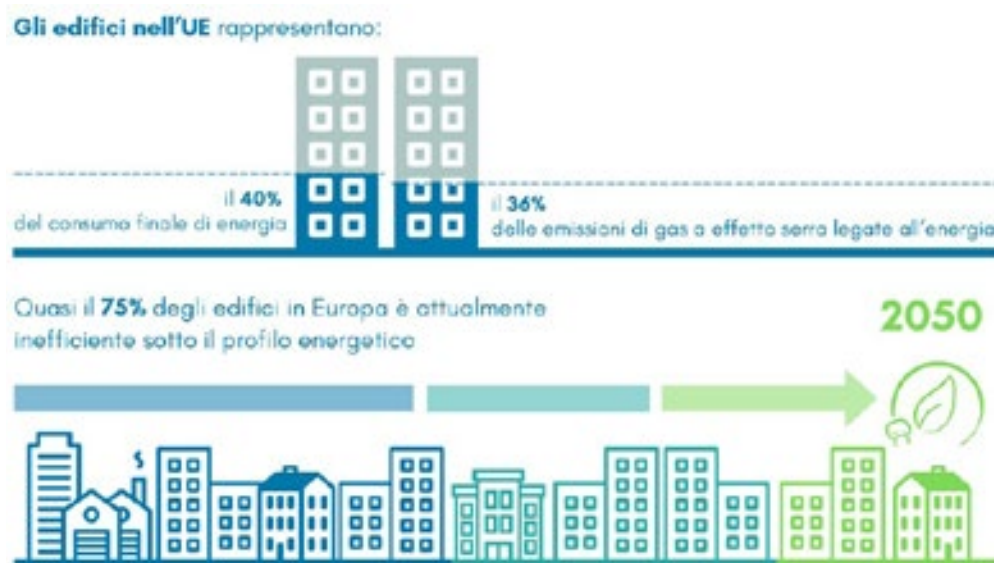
**Gli edifici nell'UE** rappresentano:

il **40%** del consumo finale di energia

il **36%** delle emissioni di gas a effetto serra legate all'energia

Quasi il **75%** degli edifici in Europa è attualmente inefficiente sotto il profilo energetico

2050